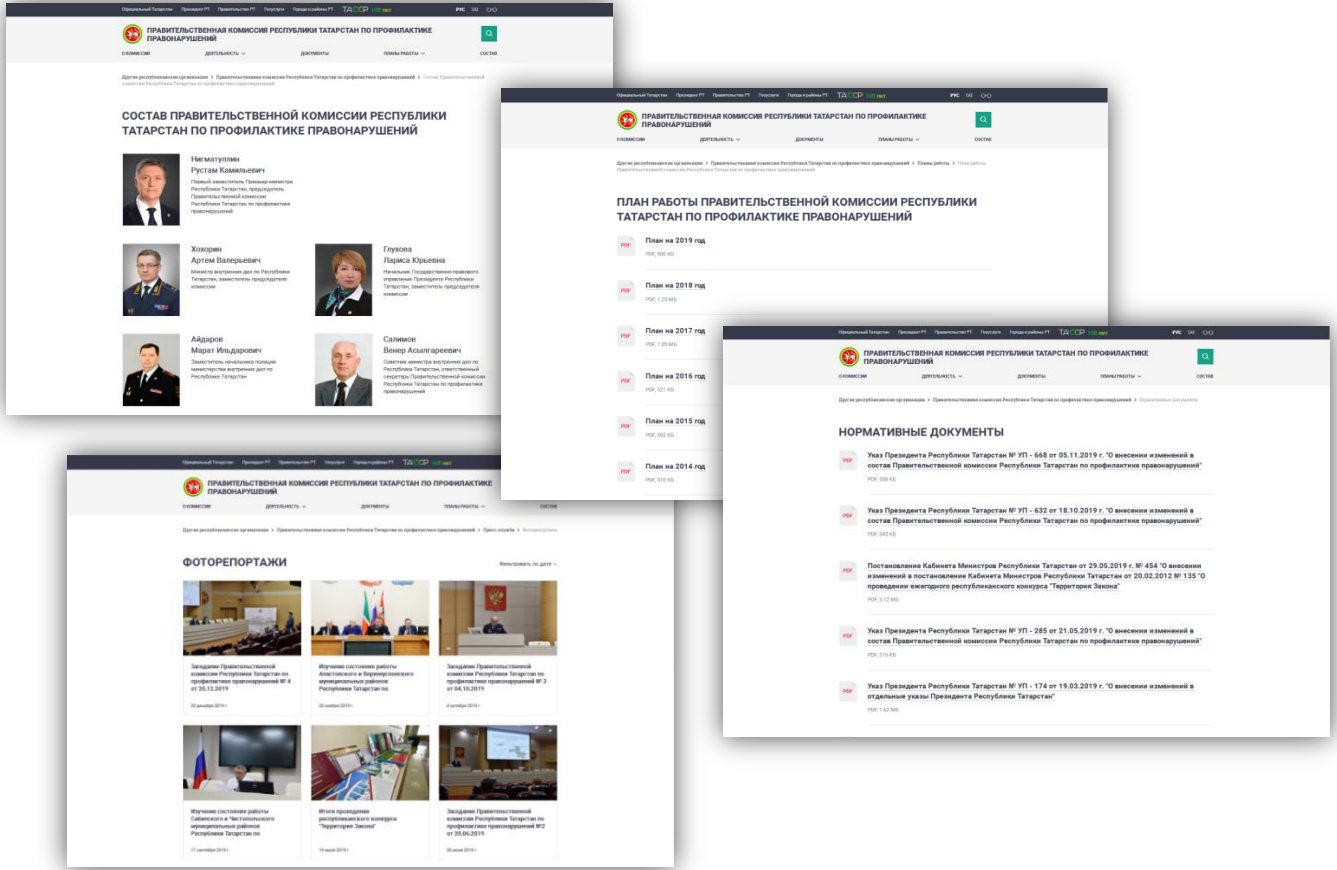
Официальный Татарстан Президент РТ Правительство РТ Госуслуги Города и районы РТ ТАССР 100 лет РУС ТАТ

ПРАВИТЕЛЬСТВЕННАЯ КОМИССИЯ РЕСПУБЛИКИ ТАТАРСТАН ПО ПРОФИЛАКТИКЕ ПРАВОНАРУШЕНИЙ

О КОМИССИИ ДЕЯТЕЛЬНОСТЬ ДОКУМЕНТЫ ПЛАНЫ РАБОТЫ СОСТАВ

Другие республиканские организации > Правительственная комиссия Республики Татарстан по профилактике правонарушений > Состав Правительственной комиссии Республики Татарстан по профилактике правонарушений

СОСТАВ ПРАВИТЕЛЬСТВЕННОЙ КОМИССИИ РЕСПУБЛИКИ ТАТАРСТАН ПО ПРОФИЛАКТИКЕ ПРАВОНАРУШЕНИЙ

Нигматуллин Рустам Камильевич
Первый заместитель Премьер-министра Республики Татарстан, председатель Правительственной комиссии Республики Татарстан по профилактике правонарушений

Хохорин Артем Валерьевич
Министр внутренних дел по Республике Татарстан, заместитель председателя комиссии

Глухова Лариса Юрьевна
Начальник Государственно-правового управления Президента Республики Татарстан, заместитель председателя комиссии

Айдаров Марат Ильдарович
Заместитель начальника полиции министерства внутренних дел по Республике Татарстан

Салимов Венер Асылгареевич
Советник министра внутренних дел по Республике Татарстан, ответственный секретарь Правительственной комиссии Республики Татарстан по профилактике правонарушений

Официальный Татарстан Президент РТ Правительство РТ Госуслуги Города и районы РТ ТАССР 100 лет РУС ТАТ

ПРАВИТЕЛЬСТВЕННАЯ КОМИССИЯ РЕСПУБЛИКИ ТАТАРСТАН ПО ПРОФИЛАКТИКЕ ПРАВОНАРУШЕНИЙ

О КОМИССИИ ДЕЯТЕЛЬНОСТЬ ДОКУМЕНТЫ ПЛАНЫ РАБОТЫ СОСТАВ

Другие республиканские организации > Правительственная комиссия Республики Татарстан по профилактике правонарушений > Планы работы > План работы

ПЛАН РАБОТЫ ПРАВИТЕЛЬСТВЕННОЙ КОМИССИИ РЕСПУБЛИКИ ТАТАРСТАН ПО ПРОФИЛАКТИКЕ ПРАВОНАРУШЕНИЙ

PDF План на 2019 год
PDF, 900 КБ

PDF План на 2018 год
PDF, 1.25 МБ

PDF План на 2017 год
PDF, 1.05 МБ

PDF План на 2016 год
PDF, 921 КБ

PDF План на 2015 год
PDF, 992 КБ

PDF План на 2014 год
PDF, 510 КБ

Официальный Татарстан Президент РТ Правительство РТ Госуслуги Города и районы РТ ТАССР 100 лет РУС ТАТ

ПРАВИТЕЛЬСТВЕННАЯ КОМИССИЯ РЕСПУБЛИКИ ТАТАРСТАН ПО ПРОФИЛАКТИКЕ ПРАВОНАРУШЕНИЙ

О КОМИССИИ ДЕЯТЕЛЬНОСТЬ ДОКУМЕНТЫ ПЛАНЫ РАБОТЫ СОСТАВ

Другие республиканские организации > Правительственная комиссия Республики Татарстан по профилактике правонарушений > Нормативные документы

НОРМАТИВНЫЕ ДОКУМЕНТЫ

PDF Указ Президента Республики Татарстан № УП - 668 от 05.11.2019 г. "О внесении изменений в состав Правительственной комиссии Республики Татарстан по профилактике правонарушений"
PDF, 558 КБ

PDF Указ Президента Республики Татарстан № УП - 632 от 18.10.2019 г. "О внесении изменений в состав Правительственной комиссии Республики Татарстан по профилактике правонарушений"
PDF, 545 КБ

PDF Постановление Кабинета Министров Республики Татарстан от 29.05.2019 г. № 454 "О внесении изменений в постановление Кабинета Министров Республики Татарстан от 20.02.2012 № 135 "О проведении ежегодного республиканского конкурса "Территория Закона"
PDF, 3.72 МБ

PDF Указ Президента Республики Татарстан № УП - 285 от 21.05.2019 г. "О внесении изменений в состав Правительственной комиссии Республики Татарстан по профилактике правонарушений"
PDF, 515 КБ

PDF Указ Президента Республики Татарстан № УП - 174 от 19.03.2019 г. "О внесении изменений в отдельные указы Президента Республики Татарстан"
PDF, 1.42 МБ

Официальный Татарстан Президент РТ Правительство РТ Госуслуги Города и районы РТ ТАССР 100 лет

ПРАВИТЕЛЬСТВЕННАЯ КОМИССИЯ РЕСПУБЛИКИ ТАТАРСТАН ПО ПРОФИЛАКТИКЕ ПРАВОНАРУШЕНИЙ

О КОМИССИИ ДЕЯТЕЛЬНОСТЬ ДОКУМЕНТЫ ПЛАНЫ РАБОТЫ СОСТАВ

Другие республиканские организации > Правительственная комиссия Республики Татарстан по профилактике правонарушений > Пресс-служба > Фоторепортажи

ФОТОРЕПОРТАЖИ

Фильтровать по дате

Заседание Правительственной комиссии Республики Татарстан по профилактике правонарушений № 4 от 20.12.2019
20 декабря 2019 г.

Изучение состояния работы Алексеевского и Верхнеуслонского муниципальных районов Республики Татарстан по
20 ноября 2019 г.

Заседание Правительственной комиссии Республики Татарстан по профилактике правонарушений № 3 от 04.10.2019
4 октября 2019 г.

Изучение состояния работы Сабинского и Чистопольского муниципальных районов Республики Татарстан по
17 сентября 2019 г.

Итоги проведения республиканского конкурса "Территория Закона"
18 июля 2019 г.

Заседание Правительственной комиссии Республики Татарстан по профилактике правонарушений №2 от 20.06.2019
20 июня 2019 г.